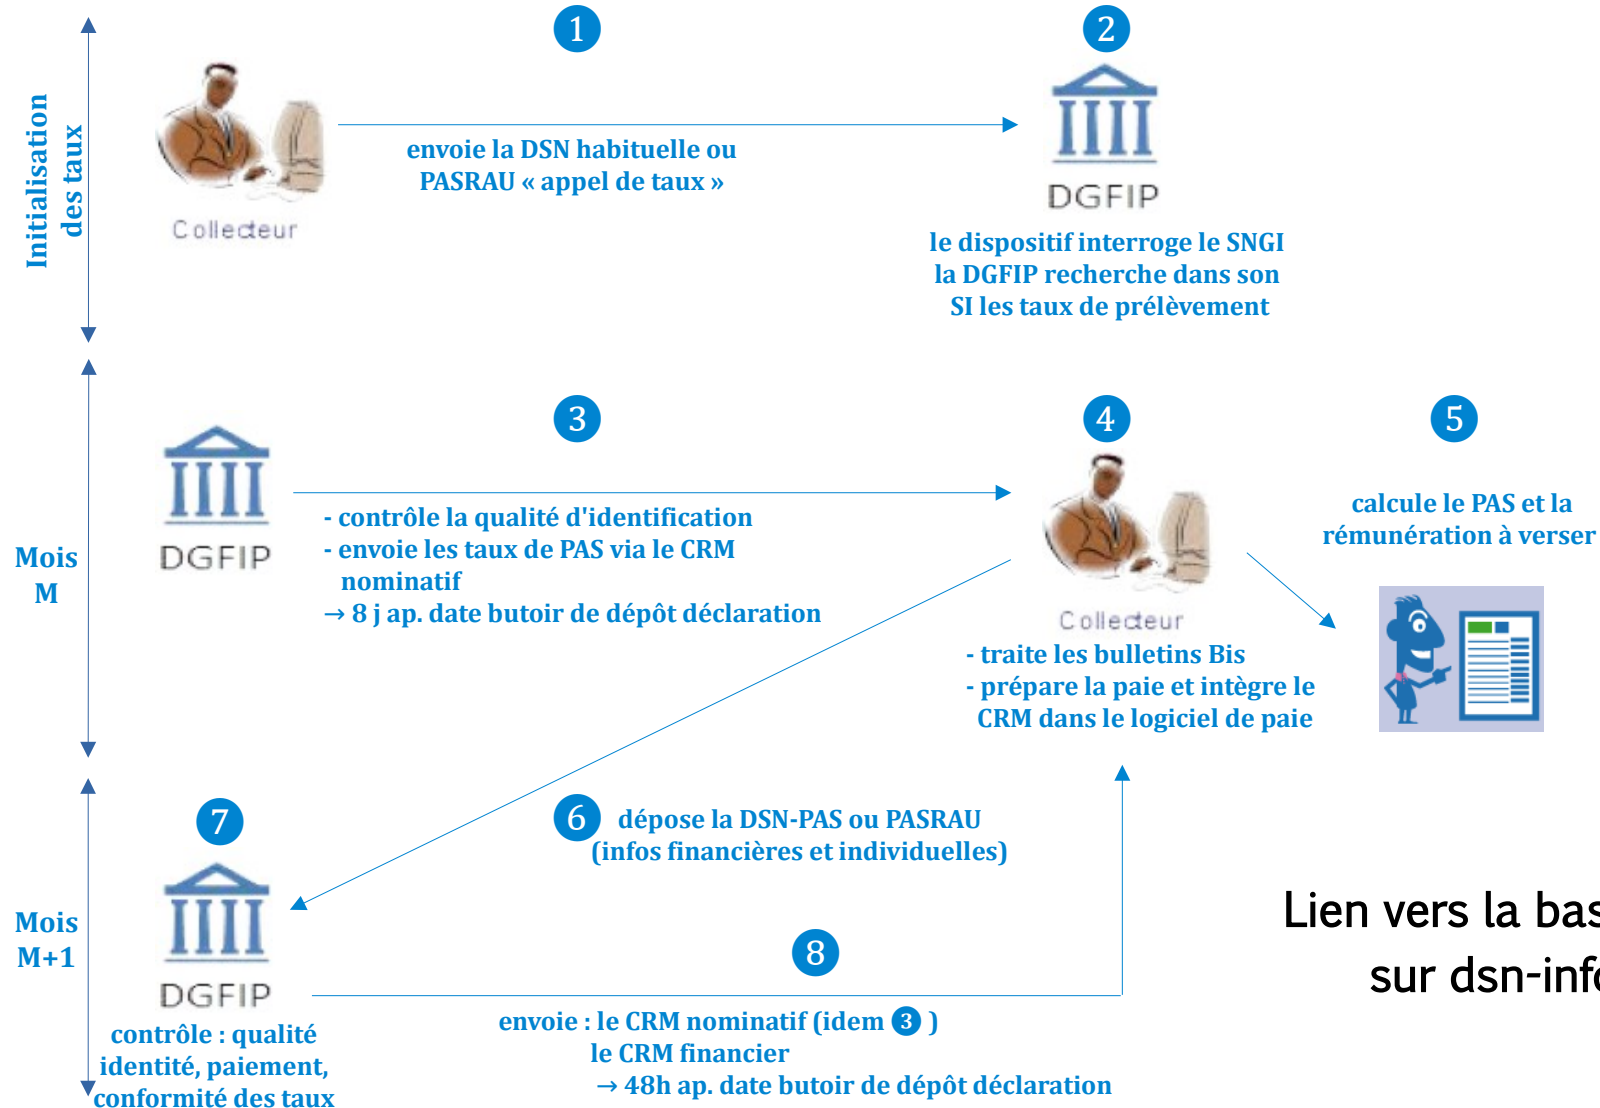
Initialisation des taux

1

2

Collecteur

envoie la DSN habituelle ou PASRAU « appel de taux »

DGFIP

le dispositif interroge le SNGI la DGFIP recherche dans son SI les taux de prélèvement

Mois M

3

4

5

DGFIP

- contrôle la qualité d'identification
- envoie les taux de PAS via le CRM nominatif
→ 8 j ap. date butoir de dépôt déclaration

Collecteur

calcule le PAS et la rémunération à verser

- traite les bulletins Bis
- prépare la paie et intègre le CRM dans le logiciel de paie

Mois M+1

7

6 dépose la DSN-PAS ou PASRAU (infos financières et individuelles)

DGFIP

contrôle : qualité identité, paiement, conformité des taux

8

envoie : le CRM nominatif (idem 3 )
le CRM financier
→ 48h ap. date butoir de dépôt déclaration

Lien vers la bas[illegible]
sur dsn-inf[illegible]